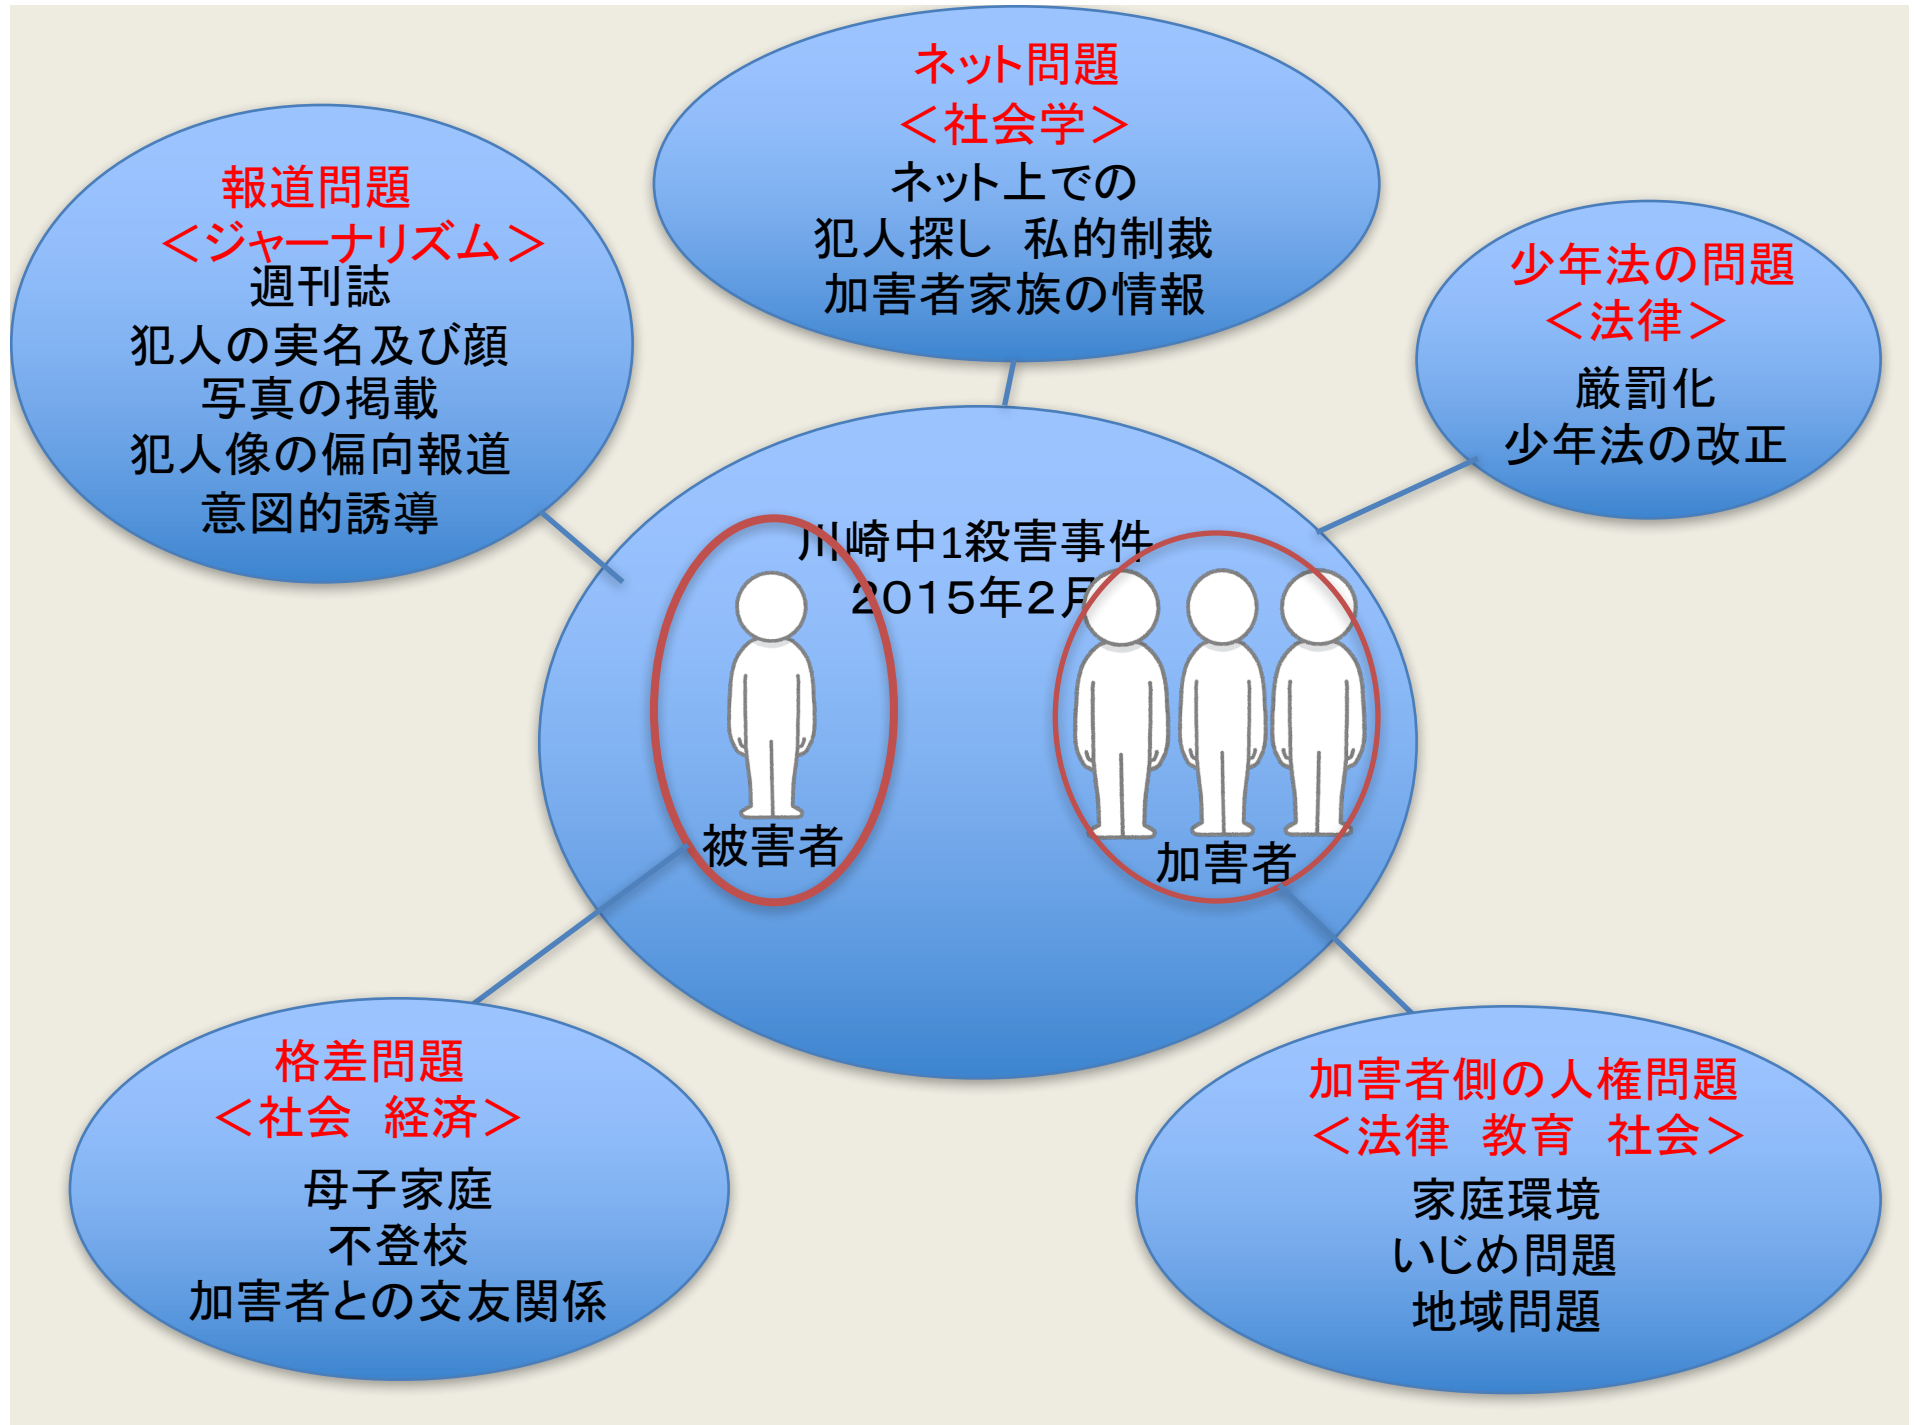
ネット問題
＜社会学＞
ネット上での
犯人探し　私的制裁
加害者家族の情報

報道問題
＜ジャーナリズム＞
週刊誌
犯人の実名及び顔
写真の掲載
犯人像の偏向報道
意図的誘導

少年法の問題
＜法律＞
厳罰化
少年法の改正

川崎中1殺害事件
2015年2月

被害者

加害者

格差問題
＜社会　経済＞
母子家庭
不登校
加害者との交友関係

加害者側の人権問題
＜法律　教育　社会＞
家庭環境
いじめ問題
地域問題